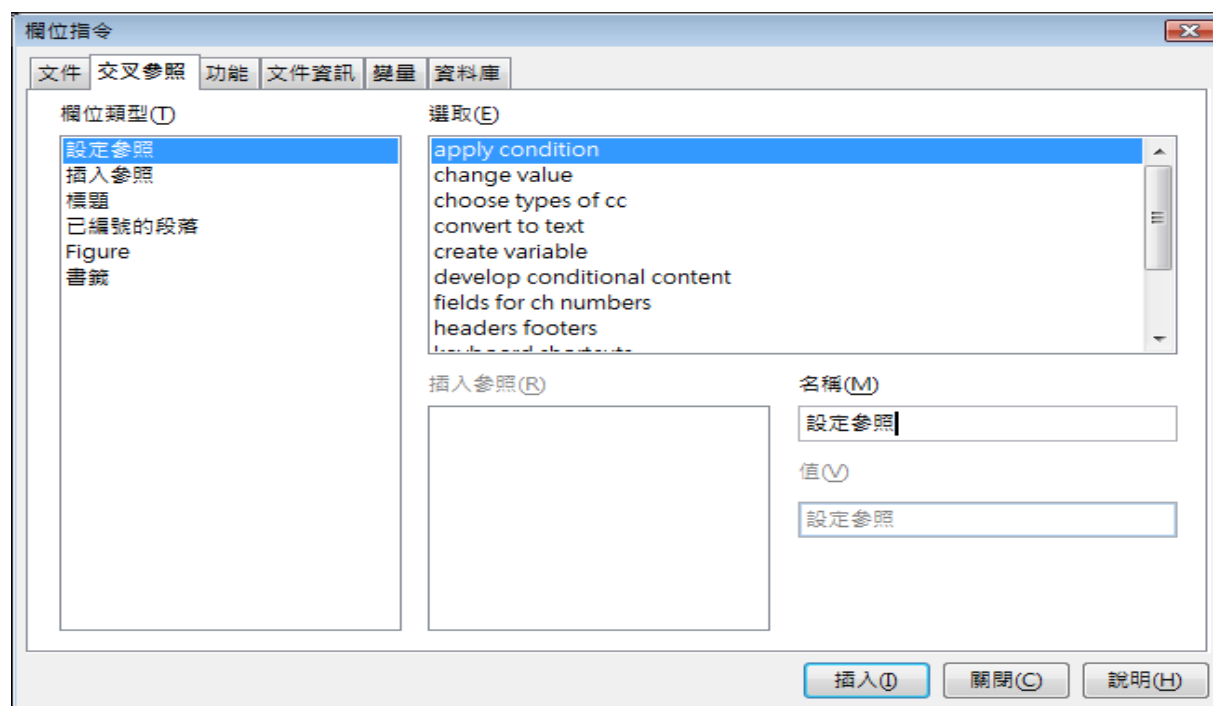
欄位指令

文件 交叉參照 功能 文件資訊 變量 資料庫

欄位類型(T)

設定參照
插入參照
標題
已編號的段落
Figure
書籤

選取(E)

apply condition
change value
choose types of cc
convert to text
create variable
develop conditional content
fields for ch numbers
headers footers
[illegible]

插入參照(R)

名稱(M)

設定參照

值(V)

設定參照

插入(I) 關閉(C) 說明(H)